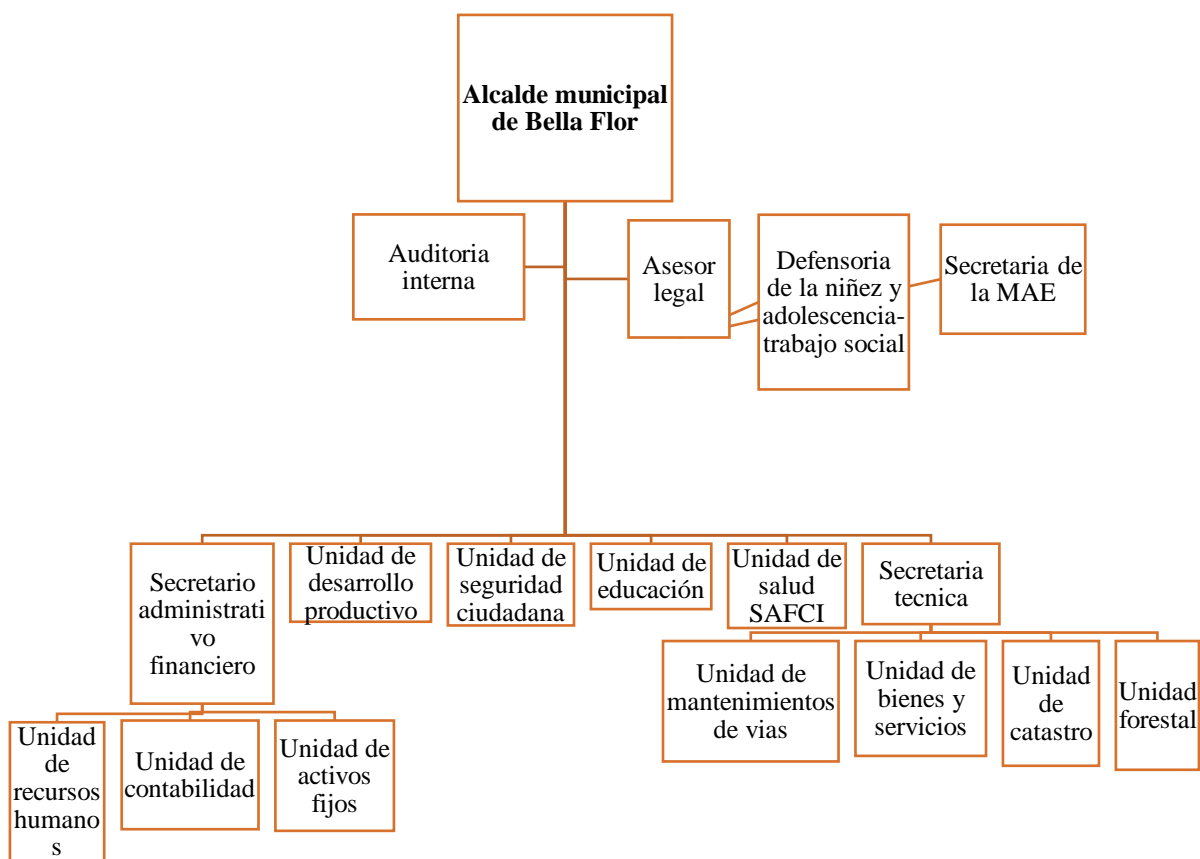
**Alcalde municipal de Bella Flor**

Auditoria interna

Asesor legal

Defensoria de la niñez y adolescencia-trabajo social

Secretaria de la MAE

Secretario administrativo financiero

Unidad de desarrollo productivo

Unidad de seguridad ciudadana

Unidad de educación

Unidad de salud SAFCI

Secretaria tecnica

Unidad de recursos humanos

Unidad de contabilidad

Unidad de activos fijos

Unidad de mantenimientos de vias

Unidad de bienes y servicios

Unidad de catastro

Unidad forestal